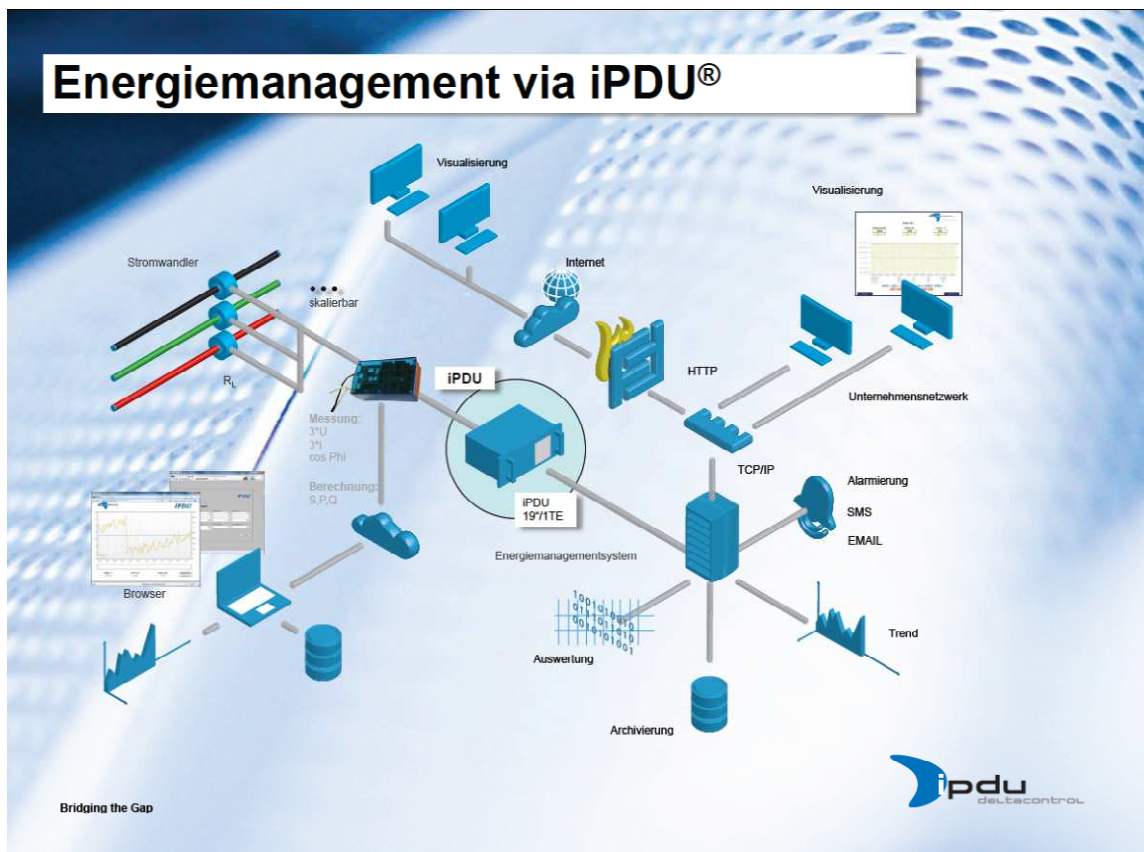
Energiemanagement via iPDU®

Visualisierung

Visualisierung

Stromwandler

skalierbar

Internet

$R_L$

iPDU

HTTP

Unternehmensnetzwerk

Messung:
3*U
3*I
cos Phi

Berechnung:
9,P,Q

TCP/IP

Alarmierung

SMS

EMAIL

iPDU
19"/1TE

Energiemanagementsystem

Browser

Auswertung

Trend

Archivierung

Bridging the Gap

ipdu
deltacontrol